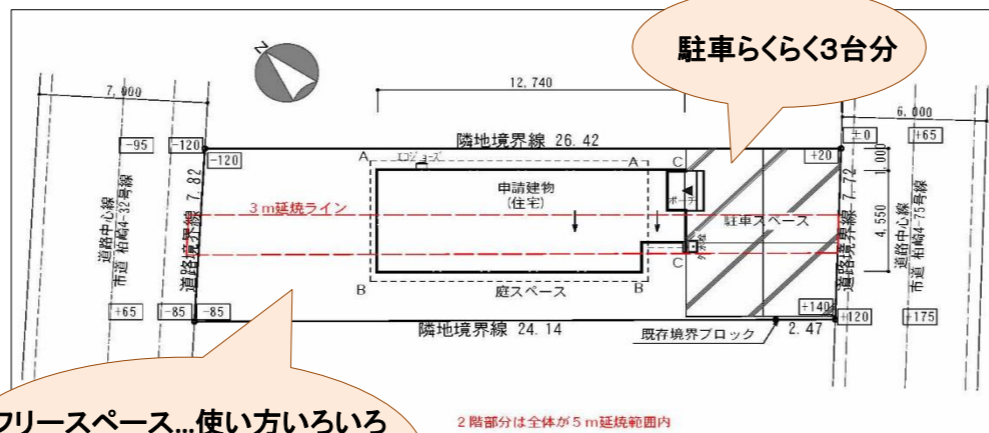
駐車らくらく3台分

N

12,740

7,900

6,000

隣地境界線 26.42

-95　-120

-120

±0　+65

+20

A　A　C

ロジョーズ

申請建物
(住宅)

ポーチ

3ｍ延焼ライン

道路中心線
市道 柏崎4-32号線

道路境界線 7.82

駐車スペース

1,000

4,550

道路境界線 7.72

道路中心線
市道 柏崎4-75号線

給湯器

C

B　B

庭スペース

+65　-85　-85

+140

隣地境界線 24.14

2.47

+120　+175

既存境界ブロック

フリースペース…使い方いろいろ

2階部分は全体が5ｍ延焼範囲内